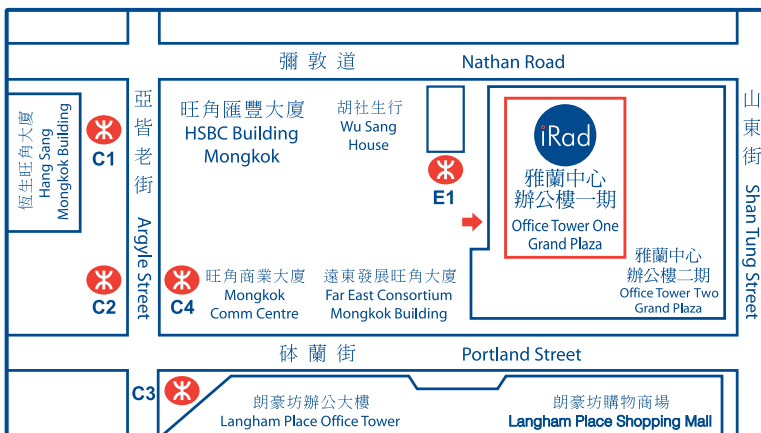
彌敦道

Nathan Road

恒生旺角大廈
Hang Sang
Mongkok Building

C1

C2

亞皆老街

Argyle Street

旺角滙豐大廈
HSBC Building
Mongkok

胡社生行
Wu Sang
House

E1

iRad

雅蘭中心
辦公樓一期
Office Tower One
Grand Plaza

山東街

Shan Tung Street

C4

旺角商業大廈
Mongkok
Comm Centre

遠東發展旺角大廈
Far East Consortium
Mongkok Building

雅蘭中心
辦公樓二期
Office Tower Two
Grand Plaza

砵蘭街

Portland Street

C3

朗豪坊辦公大樓
Langham Place Office Tower

朗豪坊購物商場
Langham Place Shopping Mall